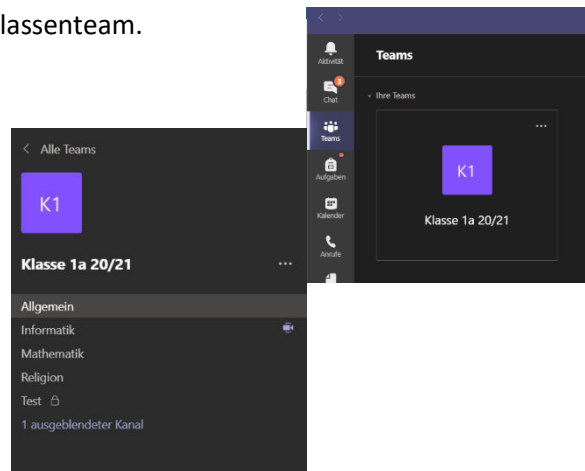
lassenteam.

< >

Aktivität
3
Chat
Teams
Aufgaben
Kalender
Anrufe

Teams

Ihre Teams

...

K1

Klasse 1a 20/21

< Alle Teams

K1

Klasse 1a 20/21

...

Allgemein
Informatik
Mathematik
Religion
Test
1 ausgeblendeter Kanal